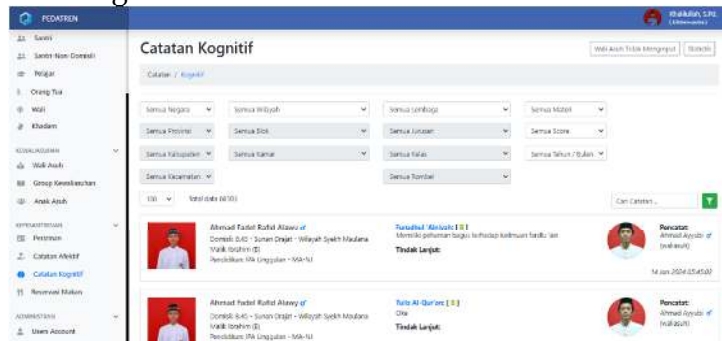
PEDATREN
Santri
Santri Non Domisili
Pelajar
Orang Tua
Wali
Khadam
KEWALIASUHAN
Wali Asuh
Group Kewaliasuhan
Anak Asuh
KEPESANTRENAN
Perizinan
Catatan Afektif
Catatan Kognitif
Reservasi Makan
ADMINISTRASI
Users Account

Khalilullah, S.Pd.

Catatan Kognitif
Wali Asuh Tidak Mengeput
Statistik
Catatan / Kognitif

Semua Negara
Semua Wilayah
Semua Lembaga
Semua Materi
Semua Provinsi
Semua Blok
Semua Jurusan
Semua Score
Semua Kabupaten
Semua Kamar
Semua Kelas
Semua Tahun / Bulan
Semua Kecamatan
Semua Rombel

100
Total data (6700)
Cari Catatan...

Ahmad Fadel Rafid Alawy
Domisili: B/40 - Sunan Drajat - Wilayah Syekh Maulana Malik Ibrahim (B)
Pendidikan: IPA Unggulan - MA-NJ
Furudhul 'Ainiyah: [ 8 ]
Memiliki pehaman bagus terhadap kalimuan fardlu 'ain
Tindak Lanjut:
Pencatat:
Ahmad Ayyubi
(wali asuh)
14 Jan 2024 23:45:07

Ahmad Fadel Rafid Alawy
Domisili: B/40 - Sunan Drajat - Wilayah Syekh Maulana Malik Ibrahim (B)
Pendidikan: IPA Unggulan - MA-NJ
Tulis Al-Qur'an: [ 8 ]
Oke
Tindak Lanjut:
Pencatat:
Ahmad Ayyubi
(wali asuh)